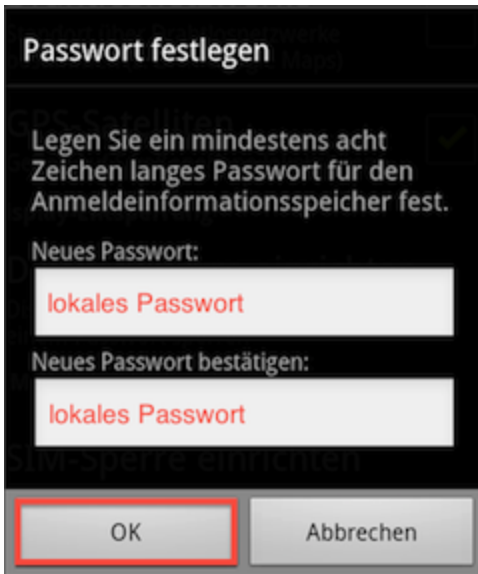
Passwort festlegen

Legen Sie ein mindestens acht Zeichen langes Passwort für den Anmeldeinformationsspeicher fest.

Neues Passwort:

lokales Passwort

Neues Passwort bestätigen:

lokales Passwort

OK

Abbrechen